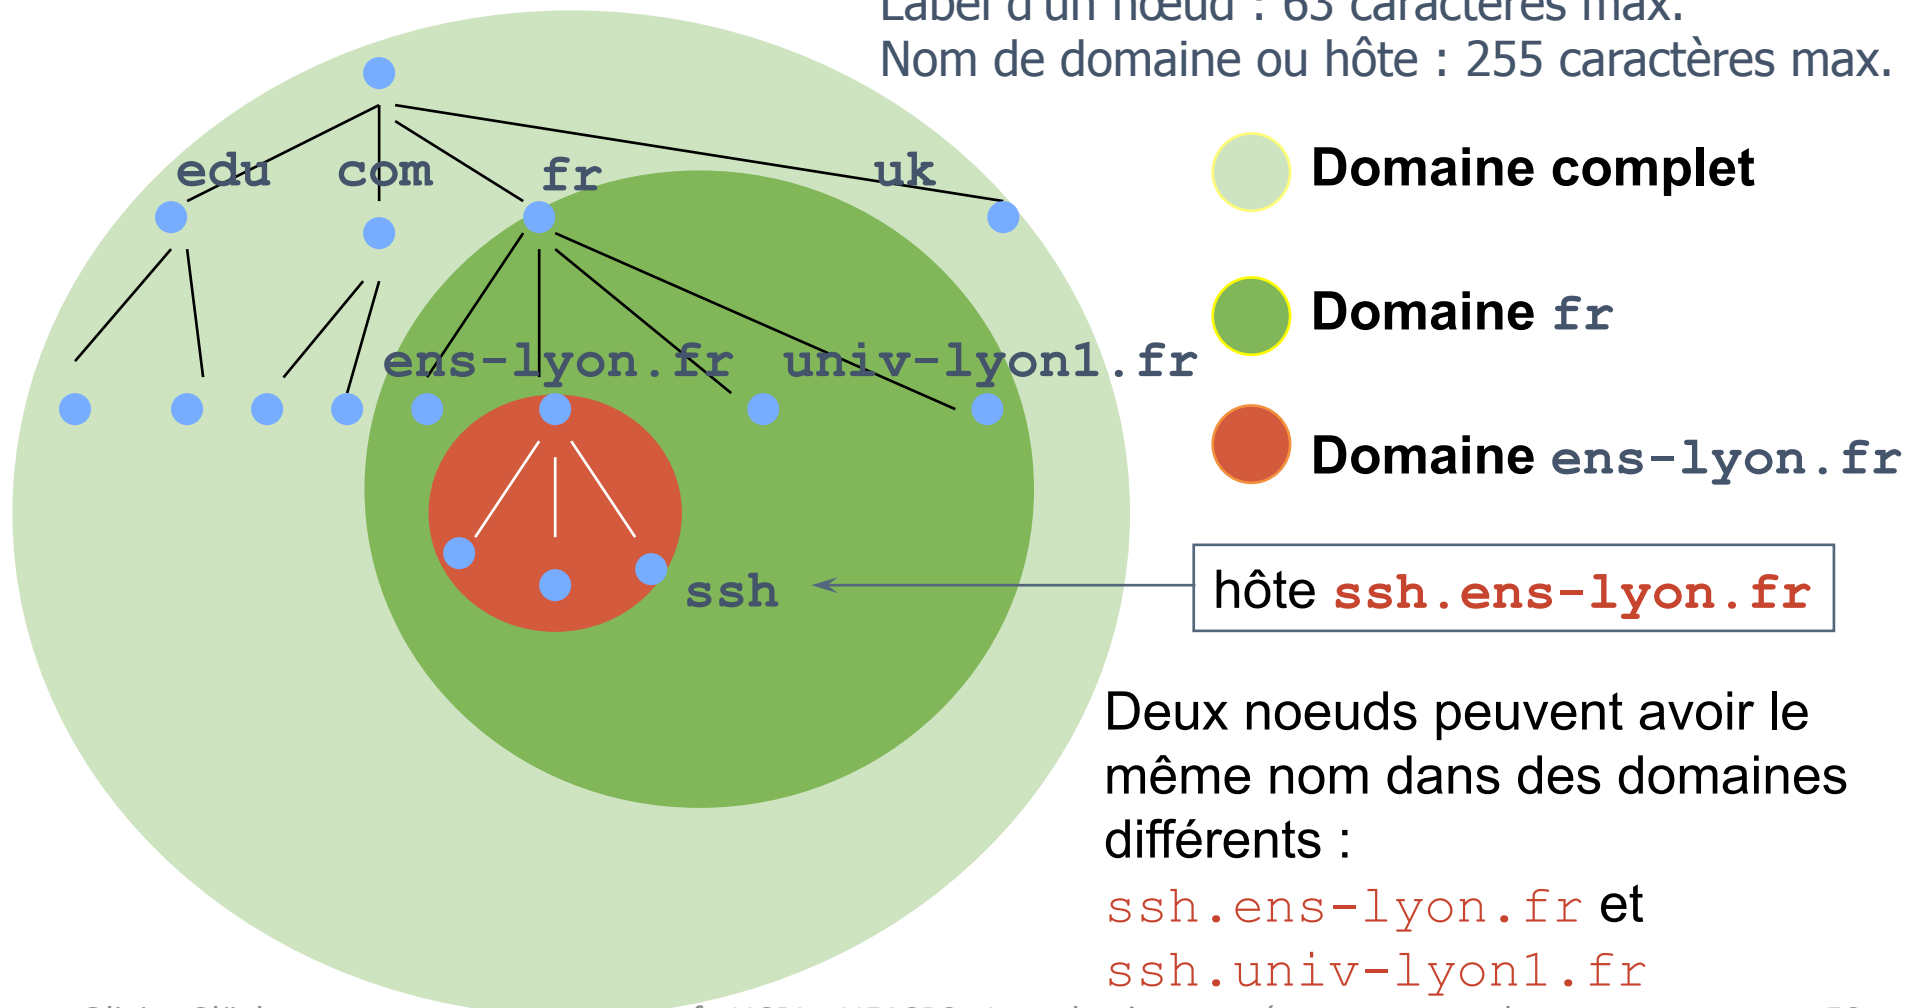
Label d'un nœud : 63 caractères max.
Nom de domaine ou hôte : 255 caractères max.

edu com fr uk

ens-lyon.fr univ-lyon1.fr

ssh

Domaine complet

Domaine fr

Domaine ens-lyon.fr

hôte ssh.ens-lyon.fr

Deux noeuds peuvent avoir le même nom dans des domaines différents :
ssh.ens-lyon.fr et
ssh.univ-lyon1.fr